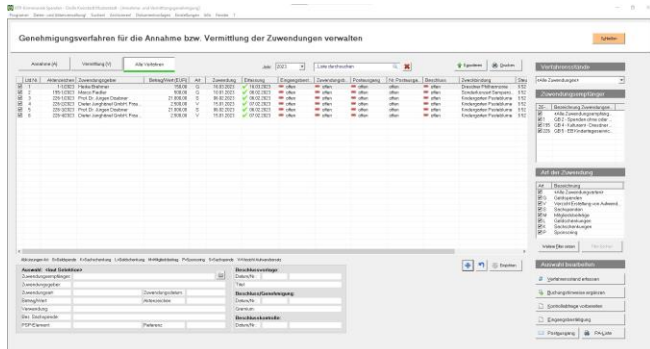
Genehmigungsverfahren für die Annahme bzw. Vermittlung der Zuwendungen verwalten

Annahme (A) | Vermittlung (V) | Alle Verfahren

Jahr 2021 | Liste durchsuchen

Exportieren | Drucken

Schließen

| Lfd.Nr. | Aktenzeichen | Zuwendungsgeber | Betrag/Wert (EUR) | Art | Zuwendung | Eintragung | Eingangsbest. | Zuwendungsb. | Postausgang | Nr. Postausga.. | Beschluss | Zweckbindung |
|---|---|---|---|---|---|---|---|---|---|---|---|---|
| 1 | 1/3/2021 | Heiko Brahmer | 150,00 | G | 15.01.2021 | 18.03.2021 | offen | offen | offen | offen | | Dresdner Philharmonie |
| 2 | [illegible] | Moritz Heller | 600,00 | G | 15.01.2021 | 08.02.2021 | offen | offen | offen | offen | | Sonderkonzert Senioren |
| 3 | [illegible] | Prof. Dr. Jürgen Dietzner | 21.000,00 | G | 06.02.2021 | 08.02.2021 | offen | offen | offen | offen | | Kindergarten Postablume |
| 4 | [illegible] | Dieter Jungbrand GmbH Prea.. | 2.500,00 | V | 15.01.2021 | 07.02.2021 | offen | offen | offen | offen | | Kindergarten Postablume |
| 5 | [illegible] | Prof. Dr. Jürgen Dietzner | 21.000,00 | G | 06.02.2021 | 08.02.2021 | offen | offen | offen | offen | | Kindergarten Postablume |
| 6 | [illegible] | Dieter Jungbrand GmbH Prea.. | 2.500,00 | V | 15.01.2021 | 07.02.2021 | offen | offen | offen | offen | | Kindergarten Postablume |

Abkürzungen Art: G=Geldspende S=Sachzuwendung L=Leistung M=Mitgliedsbeitrag P=Sponsoring

Auswahl: <Neuer Datensatz>
Zuwendungsempfänger
Zuwendungsgeber
Zuwendungsart | Zuwendungsdatum
Betrag/Wert | Aktenzeichen
Verwendung
Bez. Drucksache
PSP-Element | Fachamt

Beschlussvorlage
Datum/Nr.
Titel
Beschluss/Genehmigung
Datum/Nr.
Gremium
Beschlusskontrolle
Datum/Nr.

Speichern

Verfahrensstände
<Alle Zuwendungen>

Zuwendungsempfänger
Zu.. | Bezeichnung Zuwendungse..
<Alle Zuwendungsempfänger>
GB 3 - Spenden ohne zeitlic..
GB 4 - Kultur und - Dresdner...
GB 5 - EB Kindertageseinric..

Art der Zuwendung
Art | Bezeichnung
<Alle Zuwendungsarten>
Geldspenden
Verzicht/Erstattung von Aufwend..
Sachspenden
Mitgliedsbeiträge
Geldzuwendungen
Sachzuwendungen
Sponsoring

Weitere Filter setzen | Filter löschen

Auswahl bearbeiten
Verfahrensstand erfassen
Buchungshinweise ergänzen
Kontrollbeiträge vorbereiten
Eingangsbestätigung
Postausgang | PA-Liste